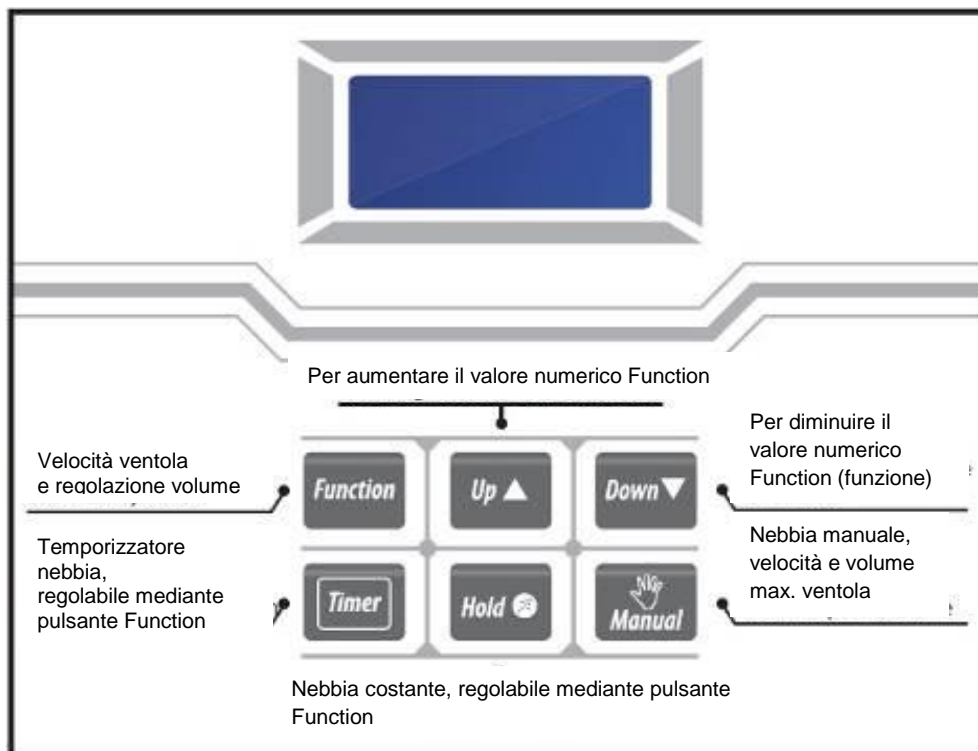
Per aumentare il valore numerico Function

Velocità ventola e regolazione volume

Function

Up ▲

Down ▼

Per diminuire il valore numerico Function (funzione)

Temporizzatore nebbia, regolabile mediante pulsante Function

Timer

Hold

Manual

Nebbia manuale, velocità e volume max. ventola

Nebbia costante, regolabile mediante pulsante Function